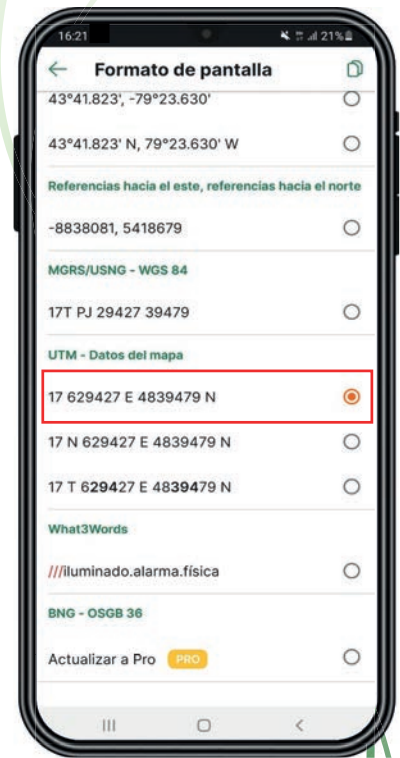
16:21 21%

Formato de pantalla

43°41.823', -79°23.630'

43°41.823' N, 79°23.630' W

Referencias hacia el este, referencias hacia el norte

-8838081, 5418679

MGRS/USNG - WGS 84

17T PJ 29427 39479

UTM - Datos del mapa

17 629427 E 4839479 N

17 N 629427 E 4839479 N

17 T 629427 E 4839479 N

What3Words

///iluminado.alarma.física

BNG - OSGB 36

Actualizar a Pro PRO